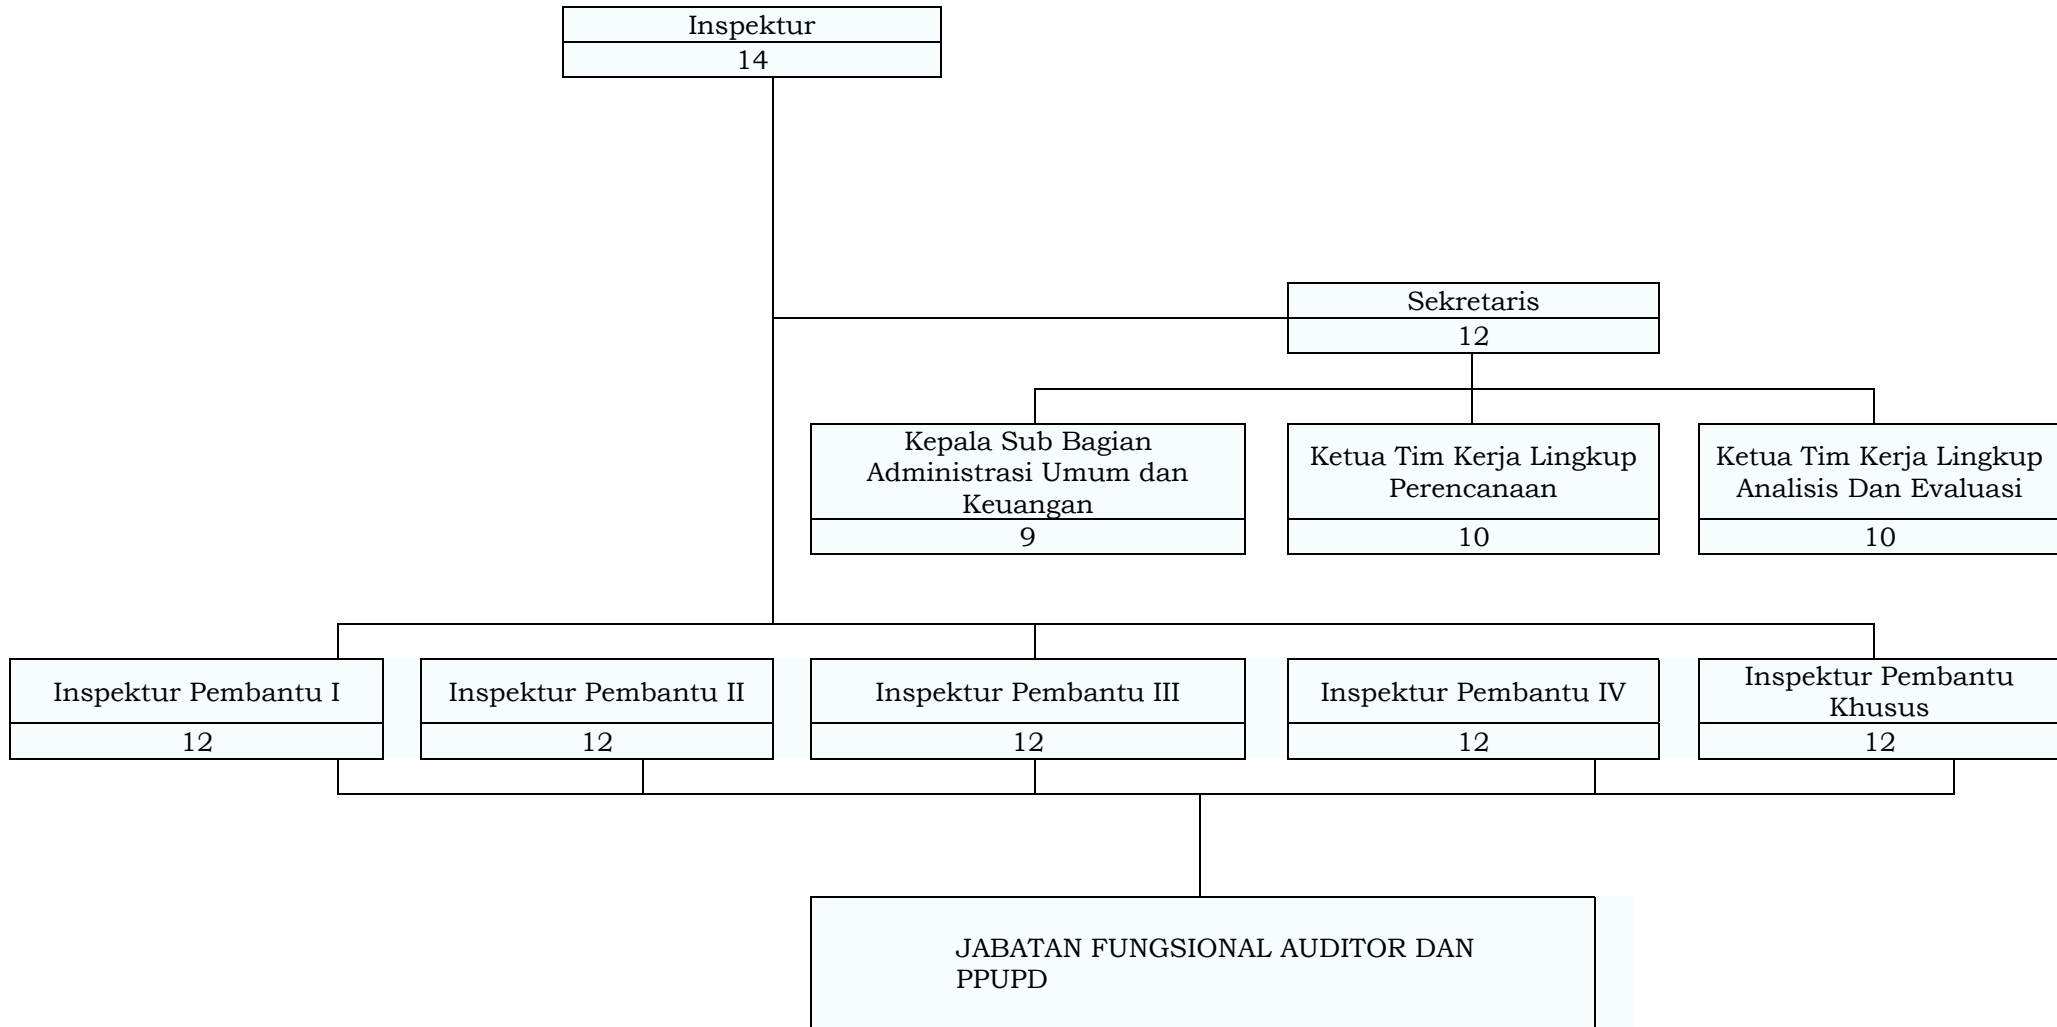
Inspektur
14

Sekretaris
12

Kepala Sub Bagian Administrasi Umum dan Keuangan
9

Ketua Tim Kerja Lingkup Perencanaan
10

Ketua Tim Kerja Lingkup Analisis Dan Evaluasi
10

Inspektur Pembantu I
12

Inspektur Pembantu II
12

Inspektur Pembantu III
12

Inspektur Pembantu IV
12

Inspektur Pembantu Khusus
12

JABATAN FUNGSIONAL AUDITOR DAN PPUPD